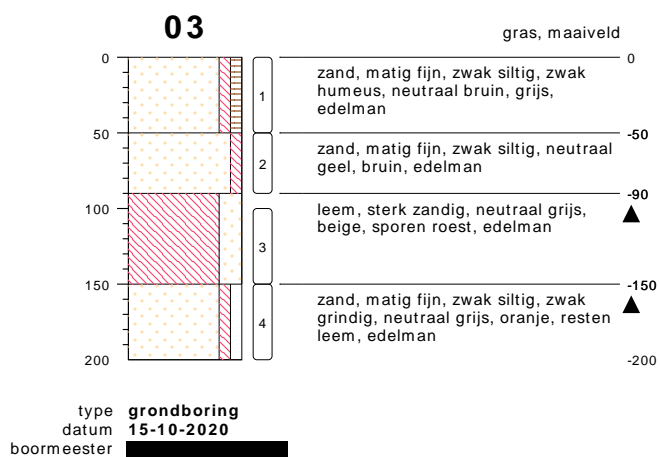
03

gras, maaiveld

0
50
100
150
200

1
2
3
4

0
zand, matig fijn, zwak siltig, zwak humeus, neutraal bruin, grijs, edelman

-50
zand, matig fijn, zwak siltig, neutraal geel, bruin, edelman

-90
leem, sterk zandig, neutraal grijs, beige, sporen roest, edelman

-150
zand, matig fijn, zwak siltig, zwak grindig, neutraal grijs, oranje, resten leem, edelman

-200

type **grondboring**
datum **15-10-2020**
boormeester